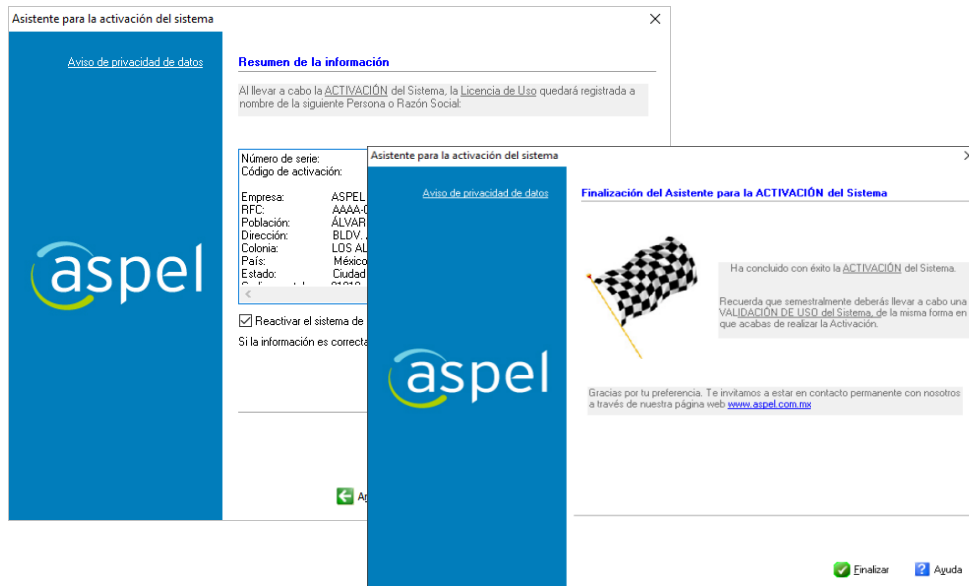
Asistente para la activación del sistema

Aviso de privacidad de datos

aspel

Resumen de la información

Al llevar a cabo la ACTIVACIÓN del Sistema, la Licencia de Uso quedará registrada a nombre de la siguiente Persona o Razón Social:

Número de serie:
Código de activación:

Empresa: ASPEL
RFC: AAAA-0
Población: ÁLVAR
Dirección: BLDV.
Colonia: LOS AL
País: México
Estado: Ciudad
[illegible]

Reactivar el sistema de

Si la información es correcta

A

Asistente para la activación del sistema

Aviso de privacidad de datos

aspel

Finalización del Asistente para la ACTIVACIÓN del Sistema

Ha concluido con éxito la ACTIVACIÓN del Sistema.

Recuerda que semestralmente deberás llevar a cabo una VALIDACIÓN DE USO del Sistema, de la misma forma en que acabas de realizar la Activación.

Gracias por tu preferencia. Te invitamos a estar en contacto permanente con nosotros a través de nuestra página web www.aspel.com.mx

Finalizar

Ayuda